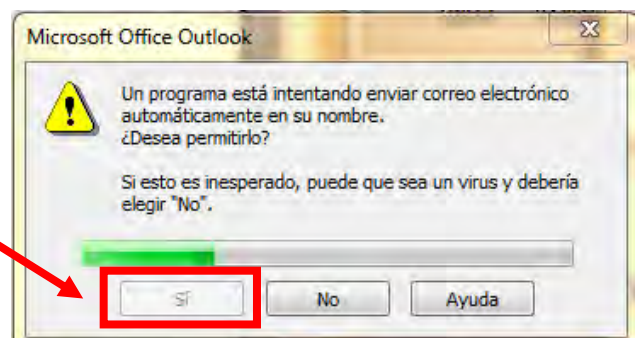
Microsoft Office Outlook

Un programa está intentando enviar correo electrónico automáticamente en su nombre.
¿Desea permitirlo?

Si esto es inesperado, puede que sea un virus y debería elegir "No".

Sí

No

Ayuda